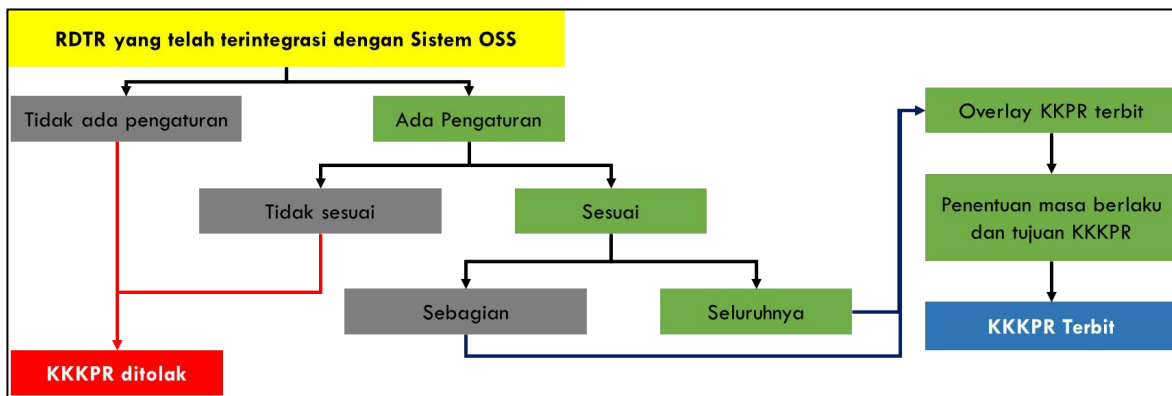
RDTR yang telah terintegrasi dengan Sistem OSS

Tidak ada pengaturan

Ada Pengaturan

Tidak sesuai

Sesuai

Sebagian

Seluruhnya

KKKPR ditolak

Overlay KKPR terbit

Penentuan masa berlaku dan tujuan KKKPR

KKKPR Terbit